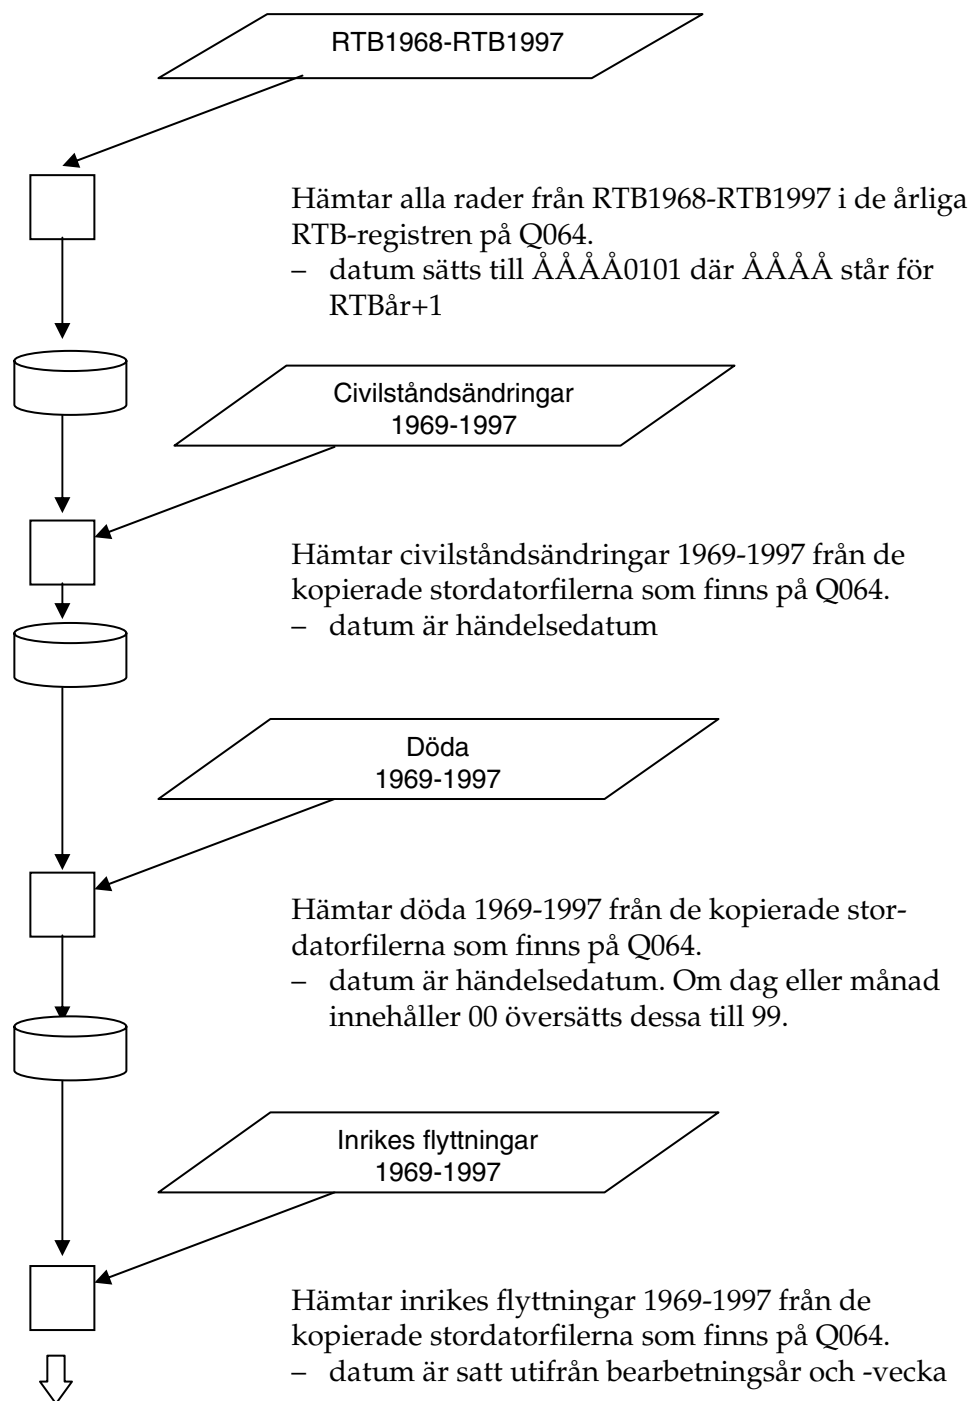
RTB1968-RTB1997

Hämtar alla rader från RTB1968-RTB1997 i de årliga RTB-registren på Q064.
– datum sätts till ÅÅÅÅ0101 där ÅÅÅÅ står för RTBår+1

Civilståndsändringar 1969-1997

Hämtar civilståndsändringar 1969-1997 från de kopierade stordatorfilerna som finns på Q064.
– datum är händelsedatum

Döda 1969-1997

Hämtar döda 1969-1997 från de kopierade stordatorfilerna som finns på Q064.
– datum är händelsedatum. Om dag eller månad innehåller 00 översätts dessa till 99.

Inrikes flyttningar 1969-1997

Hämtar inrikes flyttningar 1969-1997 från de kopierade stordatorfilerna som finns på Q064.
– datum är satt utifrån bearbetningsår och -vecka